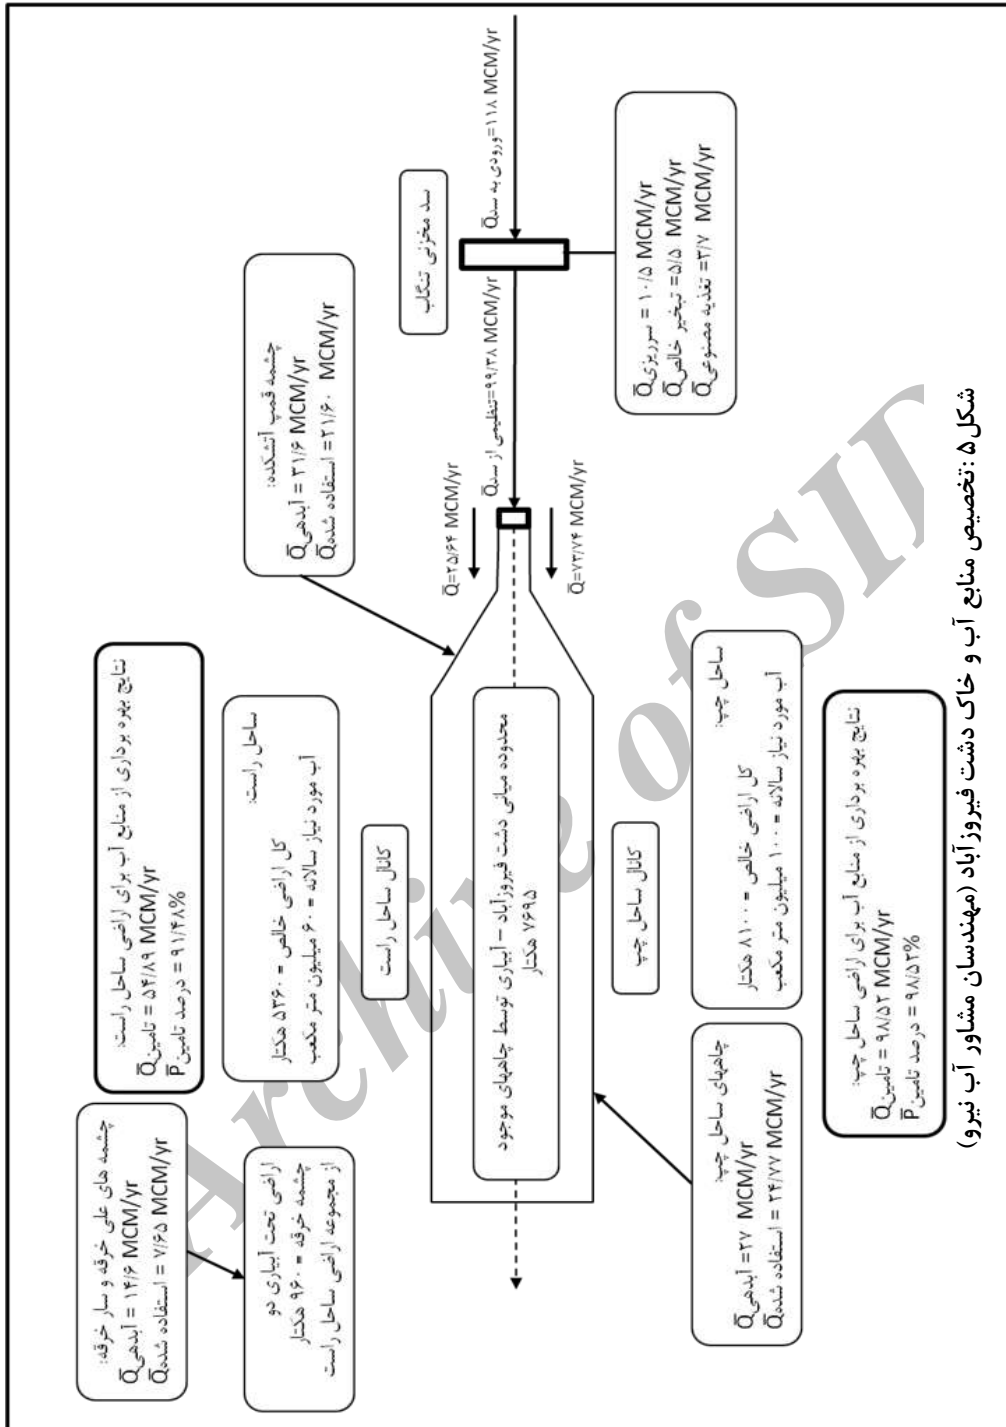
شکل ۵ :تخصیص منابع آب و خاک دشت فیروزآباد (مهندسان مشاور آب نیرو)

$\bar{Q}_{ورودی به سد}$=۱۱۸ MCM/yr

سد مخزنی تنگاب

$\bar{Q}_{سرریزی}$ = ۱۰/۵ MCM/yr
$\bar{Q}_{تبخیر خالص}$=۵/۵ MCM/yr
$\bar{Q}_{تغذیه مصنوعی}$=۳/۷ MCM/yr

$\bar{Q}_{تنظیمی از سد}$=۹۹/۳۸ MCM/yr

چشمه قمب آتشکده:
$\bar{Q}_{آبدهی}$ = ۳۱/۶ MCM/yr
$\bar{Q}_{استفاده شده}$ = ۲۱/۶۰ MCM/yr

$\bar{Q}$=۲۵/۶۴ MCM/yr

$\bar{Q}$=۷۳/۷۴ MCM/yr

نتایج بهره برداری از منابع آب برای اراضی ساحل راست:
$\bar{Q}_{تامین}$ = ۵۴/۸۹ MCM/yr
$\bar{P}_{درصد تامین}$ = ۹۱/۴۸%

ساحل راست:
کل اراضی خالص = ۵۳۶۰ هکتار
آب مورد نیاز سالانه = ۶۰ میلیون متر مکعب

کانال ساحل راست

محدوده میانی دشت فیروزآباد – آبیاری توسط چاههای موجود ۷۶۹۵ هکتار

کانال ساحل چپ

ساحل چپ:
کل اراضی خالص = ۸۱۰۰ هکتار
آب مورد نیاز سالانه = ۱۰۰ میلیون متر مکعب

نتایج بهره برداری از منابع آب برای اراضی ساحل چپ:
$\bar{Q}_{تامین}$ = ۹۸/۵۲ MCM/yr
$\bar{P}_{درصد تامین}$ = ۹۸/۵۲%

چشمه های علی خرقه و سار خرقه:
$\bar{Q}_{آبدهی}$ = ۱۴/۶ MCM/yr
$\bar{Q}_{استفاده شده}$ = ۷/۶۵ MCM/yr

اراضی تحت آبیاری دو چشمه خرقه = ۹۶۰ هکتار از مجموعه اراضی ساحل راست

چاههای ساحل چپ:
$\bar{Q}_{آبدهی}$ = ۲۷ MCM/yr
$\bar{Q}_{استفاده شده}$ = ۲۴/۷۷ MCM/yr

Archive of SID